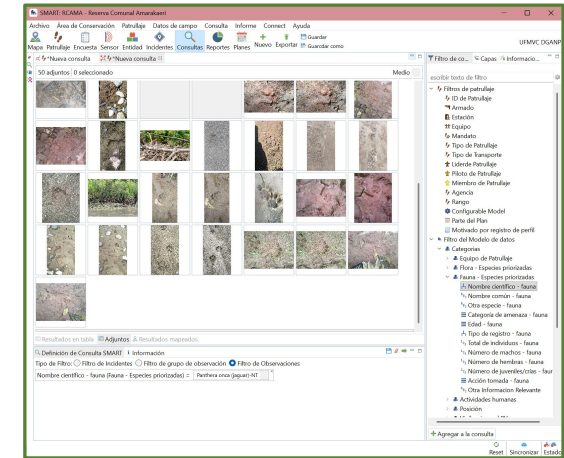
SMART: RCAMA - Reserva Comunal Amarakaeri

Archivo Área de Conservación Patrullaje Datos de campo Consulta Informe Connect Ayuda

Mapa Patrullaje Encuesta Sensor Entidad Incidentes Consultas Reportes Planes Nuevo Exportar Guardar Guardar como

UFMVC DGANP

*Nueva consulta *Nueva consulta

50 adjuntos 0 seleccionado

Medio

Resultados en tabla Adjuntos Resultados mapeados

Definición de Consulta SMART Información

Tipo de Filtro: Filtro de Incidentes Filtro de grupo de observación Filtro de Observaciones

Nombre científico - fauna (Fauna - Especies priorizadas) = Panthera onca (Jaguar) - NT

Filtro de co... Capas Informacio...

escribir texto de filtro

Filtros de patrullaje
ID de Patrullaje
Armado
Estación
Equipo
Mandato
Tipo de Patrullaje
Tipo de Transporte
Líderde Patrullaje
Piloto de Patrullaje
Miembro de Patrullaje
Agencia
Rango
Configurable Model
Parte del Plan
Motivado por registro de perfil
Filtro del Modelo de datos
Categorías
Equipo de Patrullaje
Flora - Especies priorizadas
Fauna - Especies priorizadas
Nombre científico - fauna
Nombre común - fauna
Otra especie - fauna
Categoría de amenaza - fauna
Edad - fauna
Tipo de registro - fauna
Total de individuos - fauna
Número de machos - fauna
Número de hembras - fauna
Número de juveniles/crías - faur
Acción tomada - fauna
Otra Informacion Relevante
Actividades humanas
Posición

Agregar a la consulta

Reset Sincronizar Estado